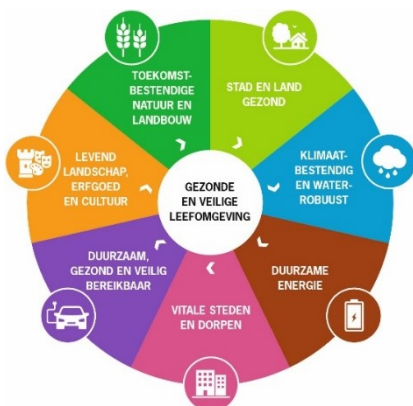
GEZONDE EN VEILIGE LEEFOMGEVING

STAD EN LAND GEZOND

KLIMAAT-BESTENDIG EN WATER-ROBUUST

DUURZAME ENERGIE

VITALE STEDEN EN DORPEN

DUURZAAM, GEZOND EN VEILIG BEREIKBAAR

LEVEND LANDSCHAP, ERFGOED EN CULTUUR

TOEKOMST-BESTENDIGE NATUUR EN LANDBOUW